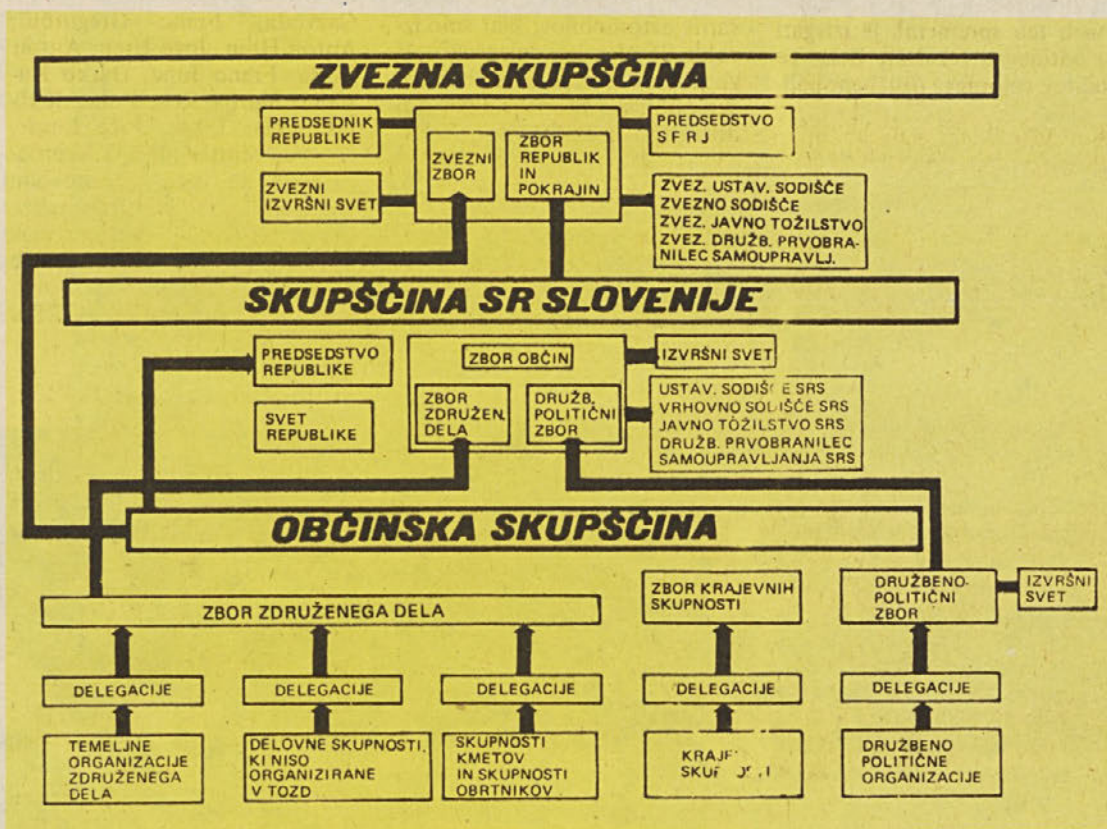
ZVEZNA SKUPŠČINA

PREDSEDNIK REPUBLIKE

ZVEZNI ZBOR

ZBOR REPUBLIK IN POKRAJIN

PREDSEDSTVO SFRJ

ZVEZNI IZVRŠNI SVET

ZVEZ. USTAV. SODIŠČE
ZVEZNO SODIŠČE
ZVEZ. JAVNO TOŽILSTVO
ZVEZ. DRUŽB. PRVOBRANILEC SAMOUPRAVLJ.

SKUPŠČINA SR SLOVENIJE

PREDSEDSTVO REPUBLIKE

SVET REPUBLIKE

ZBOR OBČIN

IZVRŠNI SVET

ZBOR ZDRUŽEN. DELA

DRUŽB. POLITIČNI ZBOR

USTAV. SODIŠČE SRS
VRHOVNO SODIŠČE SRS
JAVNO TOŽILSTVO SRS
DRUŽB. PRVOBRANILEC SAMOUPRAVLJANJA SRS

OBČINSKA SKUPŠČINA

ZBOR ZDRUŽENEGA DELA

ZBOR KRAJEVNIH SKUPNOSTI

DRUŽBENO-POLITIČNI ZBOR

IZVRŠNI SVET

DELEGACIJE

DELEGACIJE

DELEGACIJE

DELEGACIJE

DELEGACIJE

TEMELJNE ORGANIZACIJE ZDRUŽENEGA DELA

DELOVNE SKUPNOSTI, KI NISO ORGANIZIRANE V TOZD

SKUPNOSTI KMETOV IN SKUPNOSTI OBRTNIKOV

KRAJE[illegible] SKUP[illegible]

DRUŽBENO POLITIČNE ORGANIZACIJE